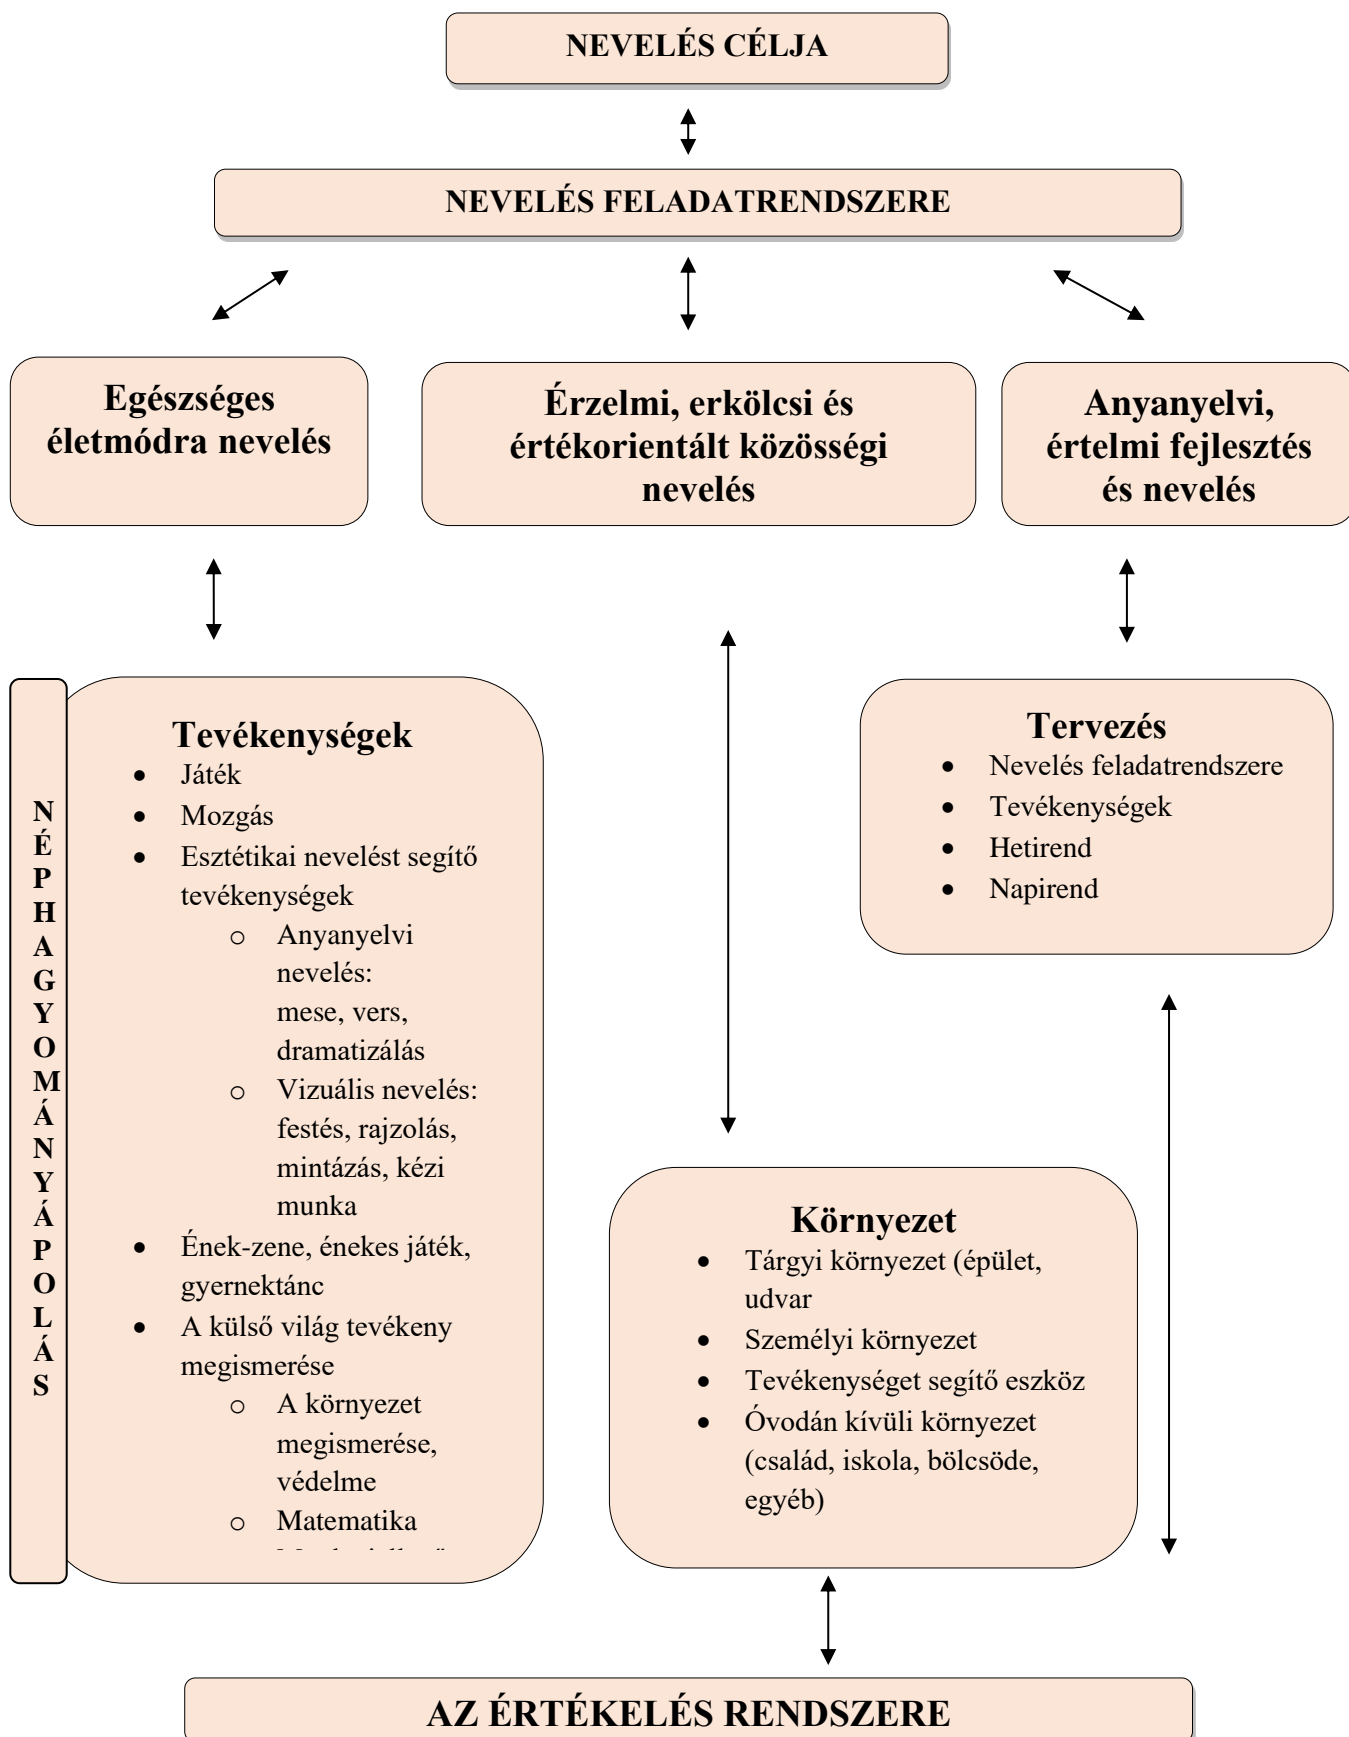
NEVELÉS CÉLJA

NEVELÉS FELADATRENDSZERE

Egészséges életmódra nevelés

Érzelmi, erkölcsi és értékorientált közösségi nevelés

Anyanyelvi, értelmi fejlesztés és nevelés

NÉPHAGYOMÁNYÁPOLÁS

Tevékenységek
- Játék
- Mozgás
- Esztétikai nevelést segítő tevékenységek
  - Anyanyelvi nevelés: mese, vers, dramatizálás
  - Vizuális nevelés: festés, rajzolás, mintázás, kézi munka
- Ének-zene, énekes játék, gyernektánc
- A külső világ tevékeny megismerése
  - A környezet megismerése, védelme
  - Matematika
  - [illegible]

Tervezés
- Nevelés feladatrendszere
- Tevékenységek
- Hetirend
- Napirend

Környezet
- Tárgyi környezet (épület, udvar
- Személyi környezet
- Tevékenységet segítő eszköz
- Óvodán kívüli környezet (család, iskola, bölcsöde, egyéb)

AZ ÉRTÉKELÉS RENDSZERE